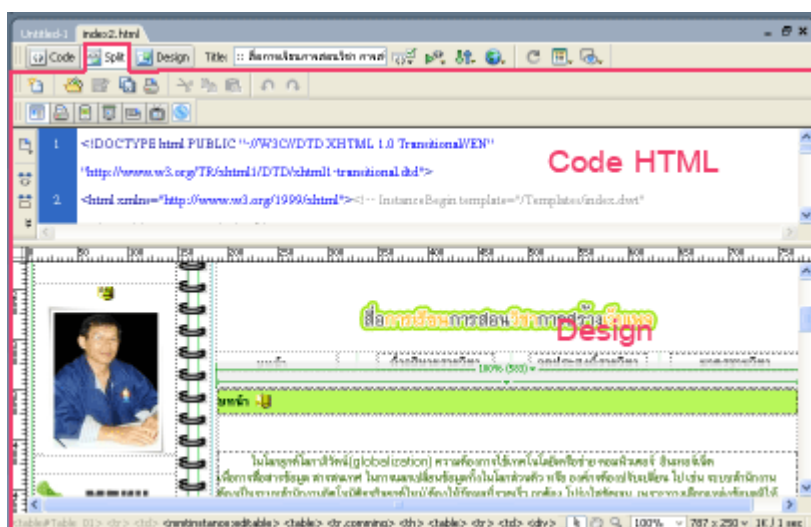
Untitled-1 index2.html

Code Split Design Title: สื่อการเรียนการสอนวิชา การสร้าง

1 <!DOCTYPE html PUBLIC "-//W3C//DTD XHTML 1.0 Transitional//EN"
"http://www.w3.org/TR/xhtml1/DTD/xhtml1-transitional.dtd">
2 <html xmlns="http://www.w3.org/1999/xhtml"><!-- InstanceBegin template="/Templates/index.dwt"

Code HTML

สื่อการเรียนการสอนวิชาการสร้างเว็บเพจ

Design

100% (583)

หน้าแรก

ในโลกยุคโลกาภิวัตน์ (globalization) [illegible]

<table#Table_01> <tr> <td> <mmtinstance:editable> <table> <tr.comming> <th> <table> <tr> <td> <div> 100% 787 x 250 1K / 1 sec